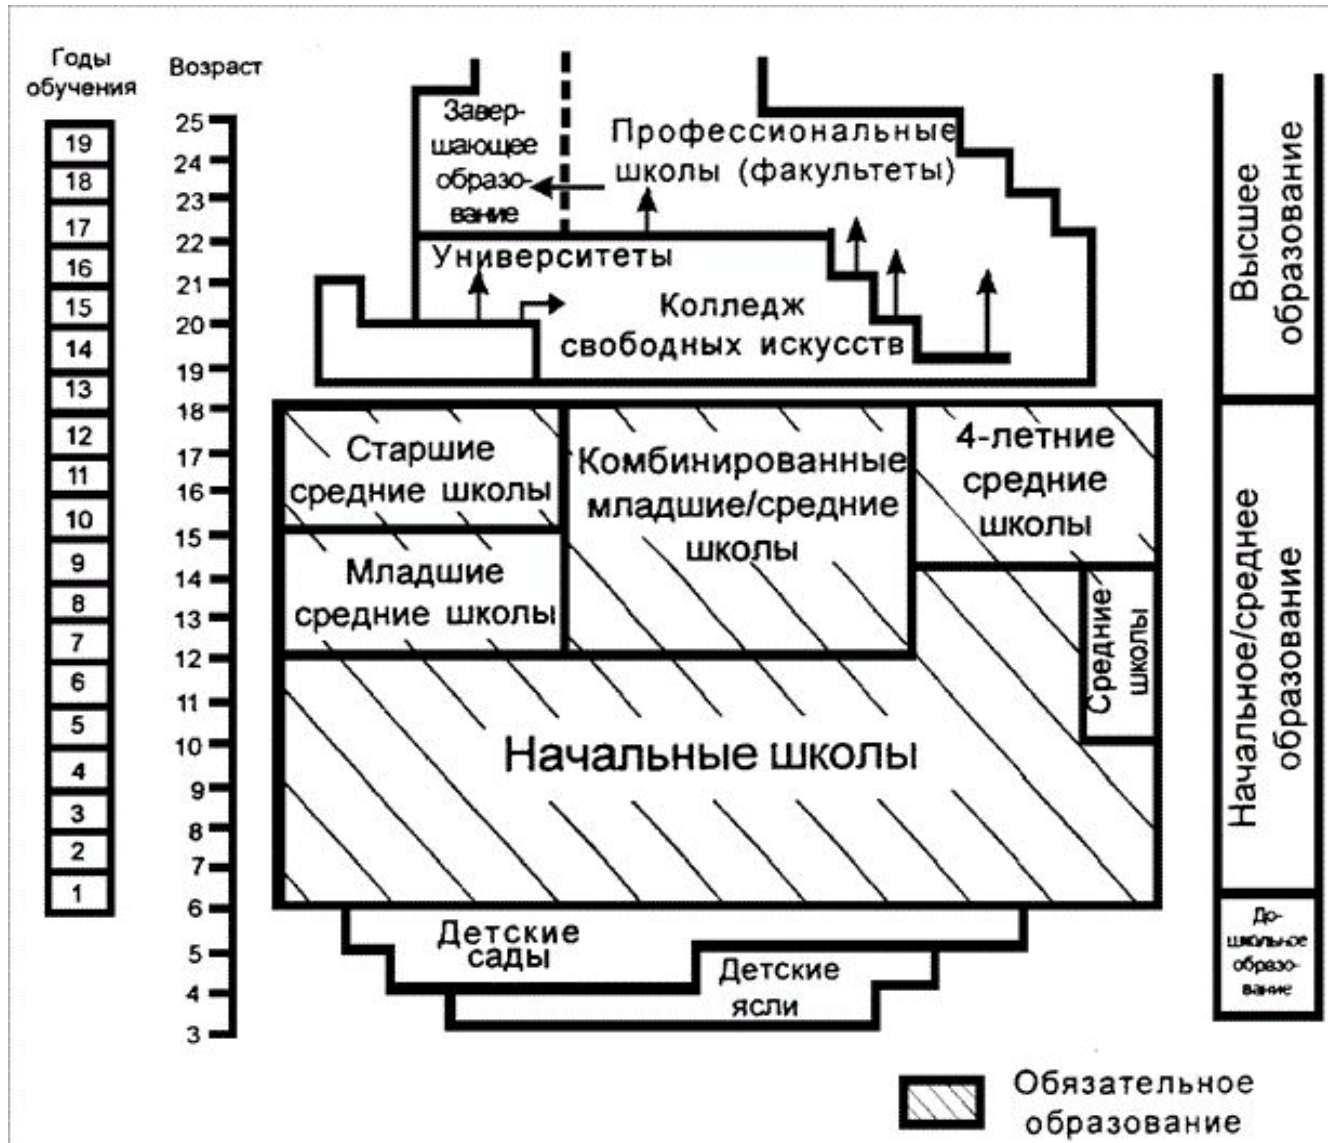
Годы обучения

19
18
17
16
15
14
13
12
11
10
9
8
7
6
5
4
3
2
1

Возраст

25
24
23
22
21
20
19
18
17
16
15
14
13
12
11
10
9
8
7
6
5
4
3

Завершающее образование

Профессиональные школы (факультеты)

Университеты

Колледж свободных искусств

Старшие средние школы

Комбинированные младшие/средние школы

4-летние средние школы

Младшие средние школы

Средние школы

Начальные школы

Детские сады

Детские ясли

Высшее образование

Начальное/среднее образование

Дошкольное образование

Обязательное образование